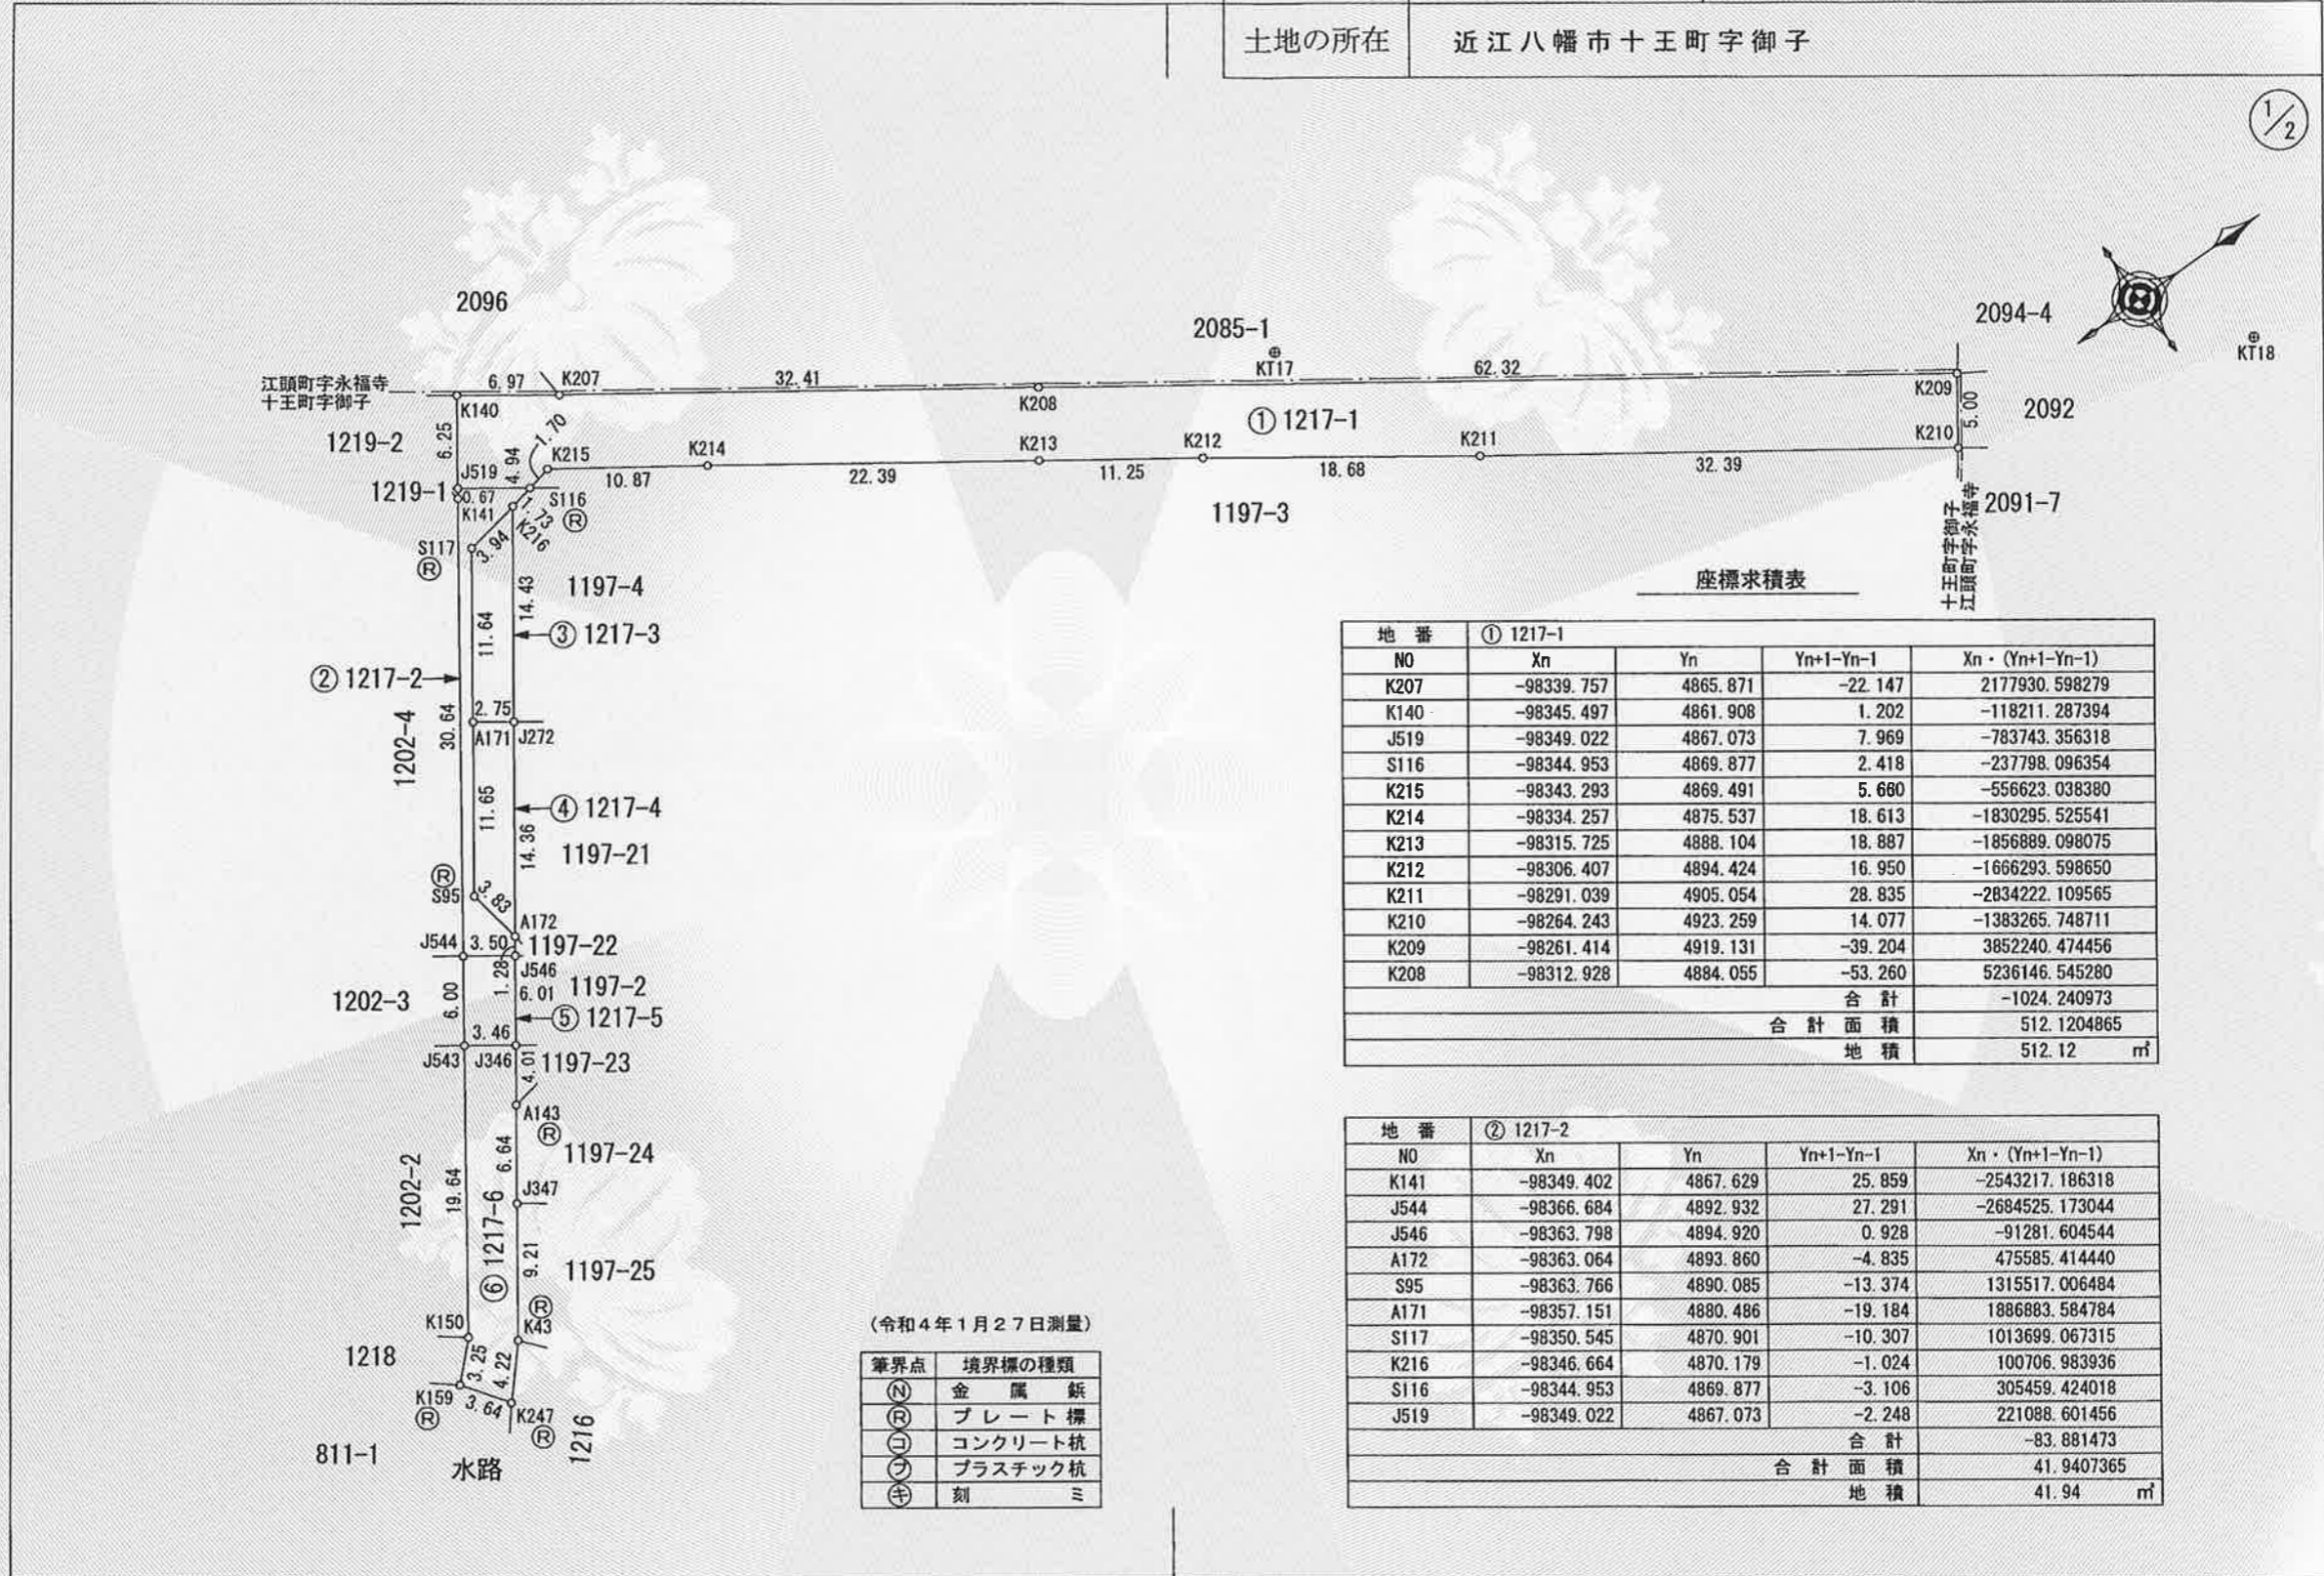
| 土地の所在 | 近江八幡市十王町字御子 |
|---|---|

1/2

2096
2085-1
KT17
2094-4
KT18
江頭町字永福寺
十王町字御子
6.97
K207
32.41
62.32
K140
K208
K209
2092
1.70
① 1217-1
5.00
1219-2
6.25
4.94
K215
K214
K213
K212
K211
K210
J519
10.87
22.39
11.25
18.68
32.39
1219-1
0.67
S116
K141
1.73
K216
1197-3
2091-7
十王町字御子
江頭町字永福寺
S117
3.94
14.43
1197-4
11.64
③ 1217-3
② 1217-2
2.75
30.64
A171
J272
1202-4
11.65
④ 1217-4
14.36
1197-21
S95
3.83
A172
J544
3.50
1197-22
1.28
J546
1202-3
6.00
6.01
1197-2
⑤ 1217-5
3.46
J543
J346
4.01
1197-23
A143
6.64
1197-24
1202-2
19.64
J347
⑥ 1217-6
9.21
1197-25
K150
K43
1218
3.25
4.22
K159
3.64
K247
811-1
水路
1216

座標求積表

| 地　番 | ① 1217-1 | | | |
|---|---|---|---|---|
| NO | Xn | Yn | Yn+1-Yn-1 | Xn・(Yn+1-Yn-1) |
| K207 | -98339.757 | 4865.871 | -22.147 | 2177930.598279 |
| K140 | -98345.497 | 4861.908 | 1.202 | -118211.287394 |
| J519 | -98349.022 | 4867.073 | 7.969 | -783743.356318 |
| S116 | -98344.953 | 4869.877 | 2.418 | -237798.096354 |
| K215 | -98343.293 | 4869.491 | 5.660 | -556623.038380 |
| K214 | -98334.257 | 4875.537 | 18.613 | -1830295.525541 |
| K213 | -98315.725 | 4888.104 | 18.887 | -1856889.098075 |
| K212 | -98306.407 | 4894.424 | 16.950 | -1666293.598650 |
| K211 | -98291.039 | 4905.054 | 28.835 | -2834222.109565 |
| K210 | -98264.243 | 4923.259 | 14.077 | -1383265.748711 |
| K209 | -98261.414 | 4919.131 | -39.204 | 3852240.474456 |
| K208 | -98312.928 | 4884.055 | -53.260 | 5236146.545280 |
| | | | 合　計 | -1024.240973 |
| | | | 合　計　面　積 | 512.1204865 |
| | | | 地　積 | 512.12　㎡ |

| 地　番 | ② 1217-2 | | | |
|---|---|---|---|---|
| NO | Xn | Yn | Yn+1-Yn-1 | Xn・(Yn+1-Yn-1) |
| K141 | -98349.402 | 4867.629 | 25.859 | -2543217.186318 |
| J544 | -98366.684 | 4892.932 | 27.291 | -2684525.173044 |
| J546 | -98363.798 | 4894.920 | 0.928 | -91281.604544 |
| A172 | -98363.064 | 4893.860 | -4.835 | 475585.414440 |
| S95 | -98363.766 | 4890.085 | -13.374 | 1315517.006484 |
| A171 | -98357.151 | 4880.486 | -19.184 | 1886883.584784 |
| S117 | -98350.545 | 4870.901 | -10.307 | 1013699.067315 |
| K216 | -98346.664 | 4870.179 | -1.024 | 100706.983936 |
| S116 | -98344.953 | 4869.877 | -3.106 | 305459.424018 |
| J519 | -98349.022 | 4867.073 | -2.248 | 221088.601456 |
| | | | 合　計 | -83.881473 |
| | | | 合　計　面　積 | 41.9407365 |
| | | | 地　積 | 41.94　㎡ |

（令和４年１月２７日測量）

| 筆界点 | 境界標の種類 |
|---|---|
| Ⓝ | 金　属　鋲 |
| Ⓡ | プ レ ー ト 標 |
| ㋙ | コンクリート杭 |
| ㋫ | プラスチック杭 |
| ㋖ | 刻　　　ミ |